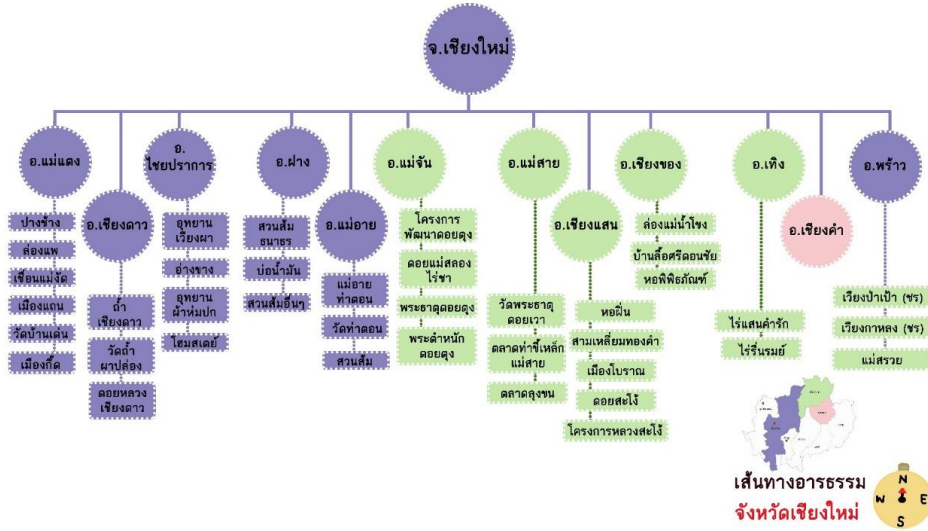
จ.เชียงใหม่

อ.แม่แตง

ปางช้าง

ล่องแพ

เขื่อนแม่งัด

เมืองแกน

วัดบ้านเด่น

เมืองกึ๊ด

อ.เชียงดาว

ถ้ำเชียงดาว

วัดถ้ำผาปล่อง

ดอยหลวงเชียงดาว

อ.ไชยปราการ

อุทยานเวียงผา

อ่างขาง

อุทยานผ้าห่มปก

โฮมสเตย์

อ.ฝาง

สวนส้มธนารธ

บ่อน้ำมัน

สวนส้มอื่นๆ

อ.แม่อาย

แม่อายท่าตอน

วัดท่าตอน

สวนส้ม

อ.แม่จัน

โครงการพัฒนาดอยตุง

ดอยแม่สลองไร่ชา

พระธาตุดอยตุง

พระตำหนักดอยตุง

อ.แม่สาย

วัดพระธาตุดอยเวา

ตลาดท่าขี้เหล็กแม่สาย

ตลาดลุงขน

อ.เชียงแสน

หอฝิ่น

สามเหลี่ยมทองคำ

เมืองโบราณ

ดอยสะโง้

โครงการหลวงสะโง้

อ.เชียงของ

ล่องแม่น้ำโขง

บ้านสือศรีดอนชัย

หอพิพิธภัณฑ์

อ.เทิง

ไร่แสนคำรัก

ไร่รื่นรมย์

อ.เชียงคำ

อ.พร้าว

เวียงป่าเป้า (ชร)

เวียงกาหลง (ชร)

แม่สรวย

เส้นทางอารธรรม
จังหวัดเชียงใหม่

N
W E
S